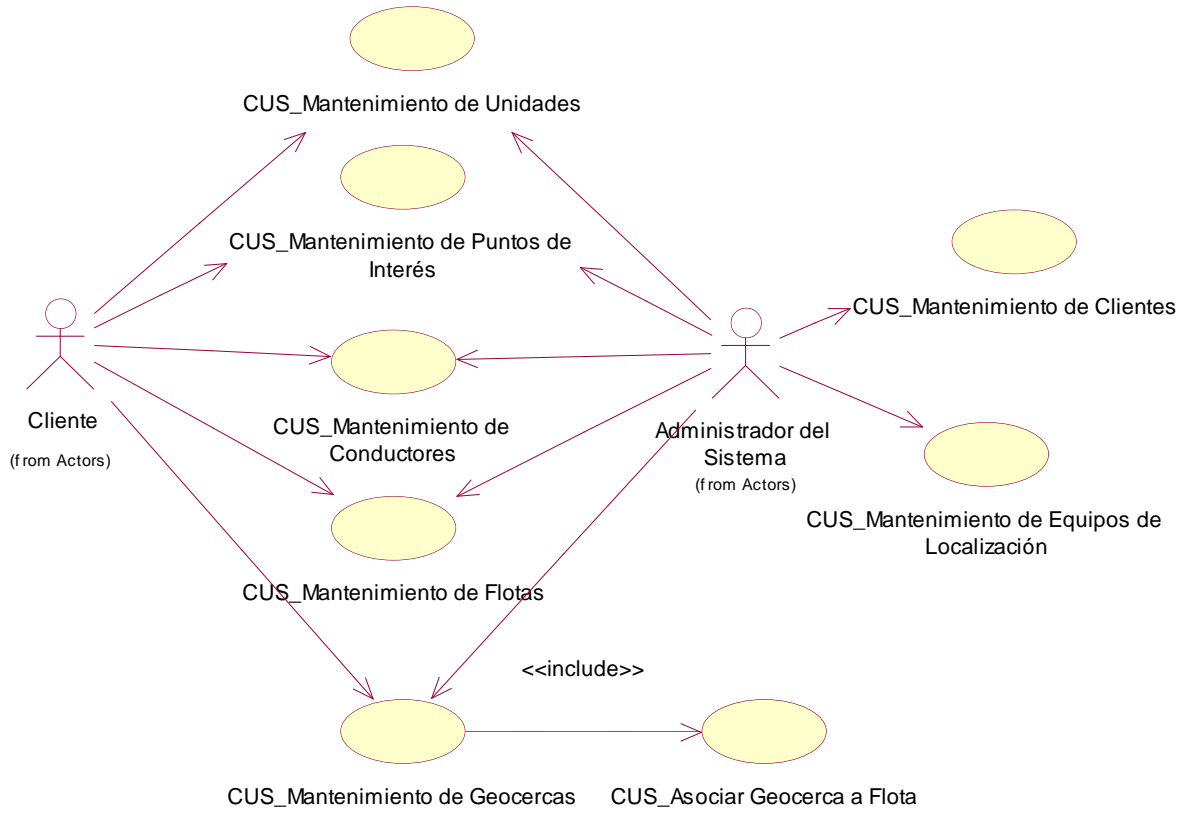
CUS_Mantenimiento de Unidades

CUS_Mantenimiento de Puntos de Interés

CUS_Mantenimiento de Clientes

Cliente

(from Actors)

CUS_Mantenimiento de Conductores

Administrador del Sistema

(from Actors)

CUS_Mantenimiento de Equipos de Localización

CUS_Mantenimiento de Flotas

<<include>>

CUS_Mantenimiento de Geocercas

CUS_Asociar Geocerca a Flota